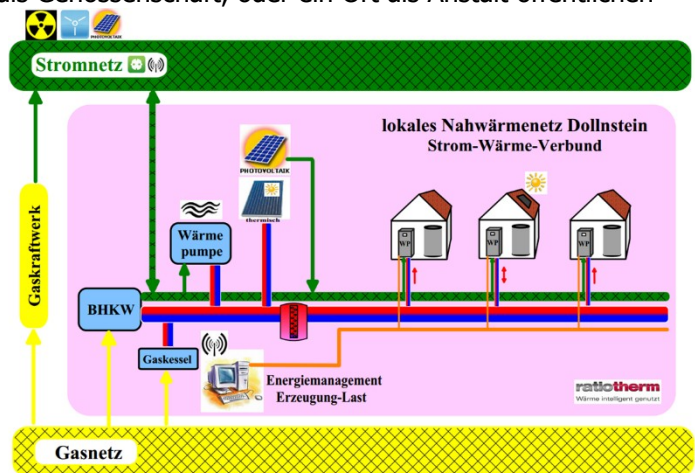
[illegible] Genossenschaft, oder ein Ort als Anstalt öffentlichen

PHOTOVOLTAIK

Stromnetz

lokales Nahwärmenetz Dollnstein
Strom-Wärme-Verbund

PHOTOVOLTAIK

thermisch

Wärme pumpe

Gaskraftwerk

BHKW

WP

WP

WP

Gaskessel

Energiemanagement
Erzeugung-Last

ratiotherm
Wärme intelligent genutzt

Gasnetz